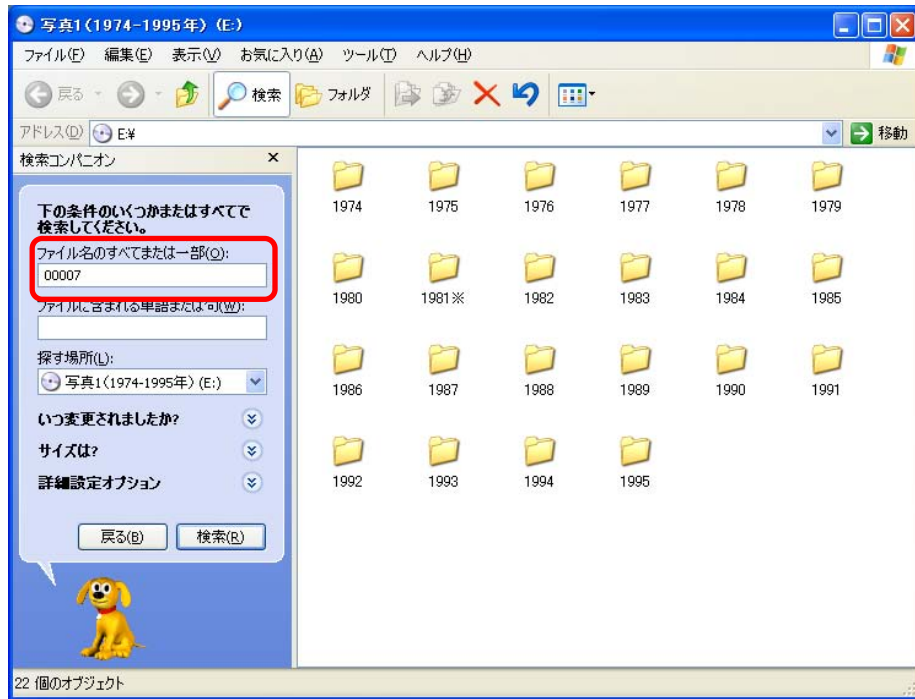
写真1(1974-1995年)(E:)

ファイル(F) 編集(E) 表示(V) お気に入り(A) ツール(T) ヘルプ(H)

戻る 検索 フォルダ

アドレス(D) E:¥ 移動

検索コンパニオン

下の条件のいくつかまたはすべてで検索してください。

ファイル名のすべてまたは一部(O):

00007

ファイルに含まれる単語または句(W):

探す場所(L):

写真1(1974-1995年)(E:)

いつ変更されましたか?

サイズは?

詳細設定オプション

戻る(B) 検索(R)

1974 1975 1976 1977 1978 1979

1980 1981※ 1982 1983 1984 1985

1986 1987 1988 1989 1990 1991

1992 1993 1994 1995

22 個のオブジェクト